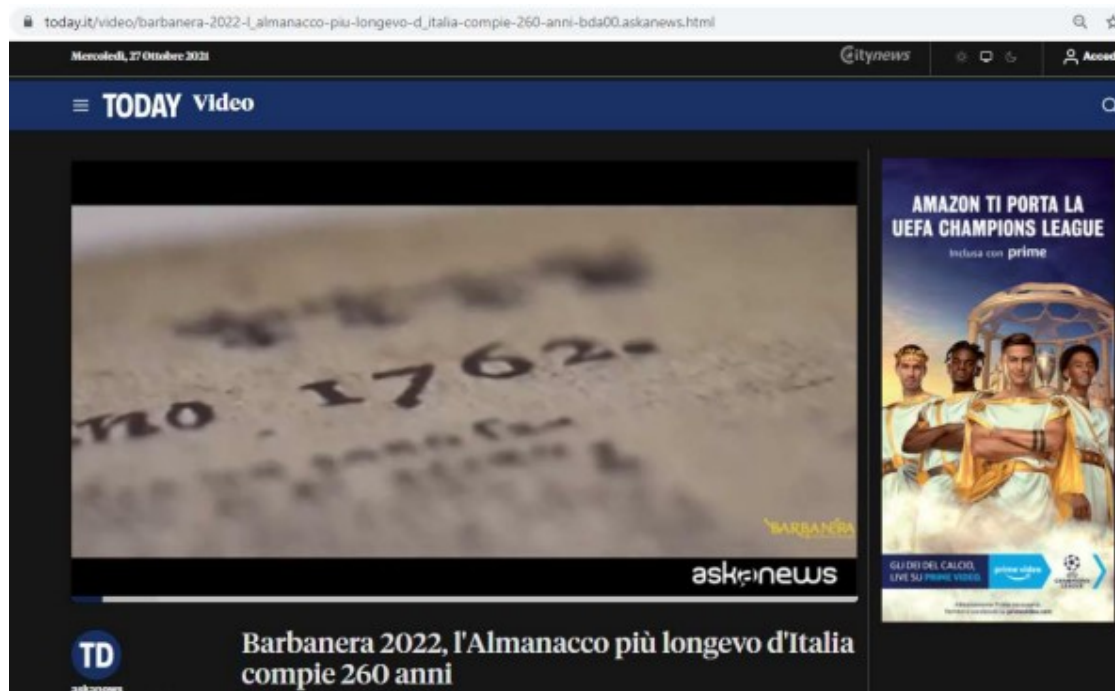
today.it/video/barbanera-2022-l_almanacco-piu-longevo-d_italia-compie-260-anni-bda00.askanews.html

Mercoledì, 27 Ottobre 2021

Citynews

Accedi

≡ TODAY Video

no 1762.

BARBANERA

askanews

AMAZON TI PORTA LA UEFA CHAMPIONS LEAGUE

Inclusa con prime

GLI DEI DEL CALCIO, LIVE SU PRIME VIDEO

prime video

CHAMPIONS LEAGUE

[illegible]

TD

askanews

Barbanera 2022, l'Almanacco più longevo d'Italia compie 260 anni